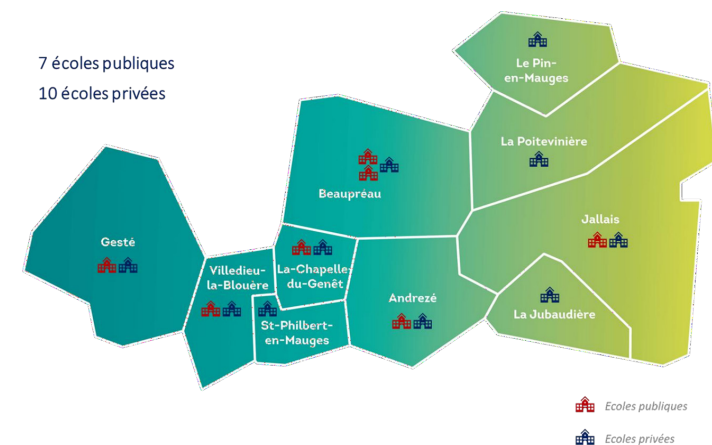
7 écoles publiques
10 écoles privées

Le Pin-en-Mauges

La Poitevinière

Beaupréau

Jallais

Gesté

Villedieu-la-Blouère

La-Chapelle-du-Genêt

Andrezé

La Jubaudière

St-Philbert-en-Mauges

Ecoles publiques

Ecoles privées